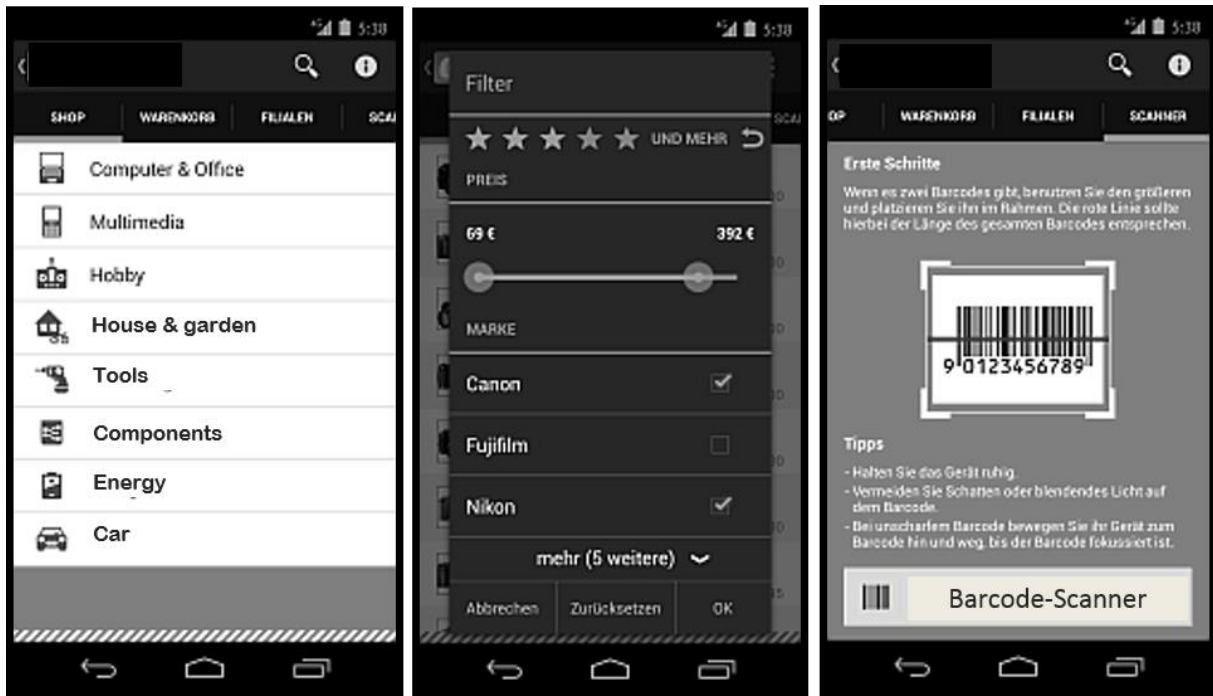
5:38

SHOP WARENKORB FILIALEN SCA

Computer & Office

Multimedia

Hobby

House & garden

Tools

Components

Energy

Car

5:38

Filter

UND MEHR

PREIS

69 €

392 €

MARKE

Canon

Fujifilm

Nikon

mehr (5 weitere)

Abbrechen

Zurücksetzen

OK

5:38

OP WARENKORB FILIALEN SCANNER

Erste Schritte

Wenn es zwei Barcodes gibt, benutzen Sie den größeren und platzieren Sie ihn im Rahmen. Die rote Linie sollte hierbei der Länge des gesamten Barcodes entsprechen.

9 0123456789

Tipps

- Halten Sie das Gerät ruhig.
- Vermeiden Sie Schatten oder blendendes Licht auf dem Barcode.
- Bei unscharfem Barcode bewegen Sie ihr Gerät zum Barcode hin und weg, bis der Barcode fokussiert ist.

Barcode-Scanner